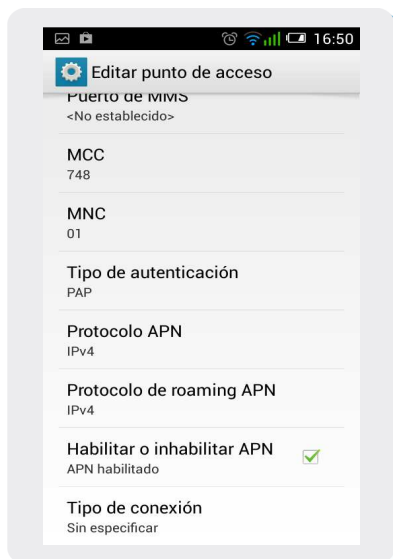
16:50

Editar punto de acceso

Puerto de MMS
<No establecido>

MCC
748

MNC
01

Tipo de autenticación
PAP

Protocolo APN
IPv4

Protocolo de roaming APN
IPv4

Habilitar o inhabilitar APN
APN habilitado

Tipo de conexión
Sin especificar